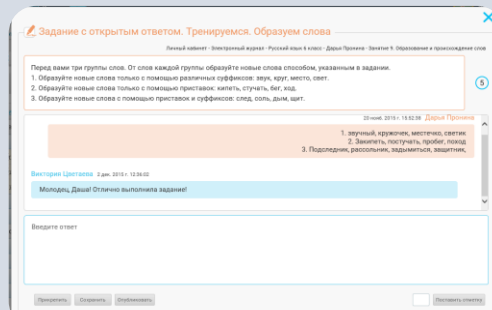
Задание с открытым ответом. Тренируемся. Образуем слова

Личный кабинет › Электронный журнал › Русский язык 6 класс › Дарья Пронина › Занятие 9. Образование и происхождение слов

Перед вами три группы слов. От слов каждой группы образуйте новые слова способом, указанным в задании.
1. Образуйте новые слова только с помощью различных суффиксов: звук, круг, место, свет.
2. Образуйте новые слова только с помощью приставок: кипеть, стучать, бег, ход.
3. Образуйте новые слова с помощью приставок и суффиксов: след, соль, дым, щит.

5

29 нояб. 2015 г. 15:02:39 Дарья Пронина

1. звучный, кружочек, местечко, светик
2. Закипеть, постучать, пробег, поход
3. Подследник, рассольник, задымиться, защитник,

Виктория Цветаева 2 дек. 2015 г. 12:26:02

Молодец, Даша! Отлично выполнила задание!

Введите ответ

Проверить Сохранить Опубликовать Поставить отметку